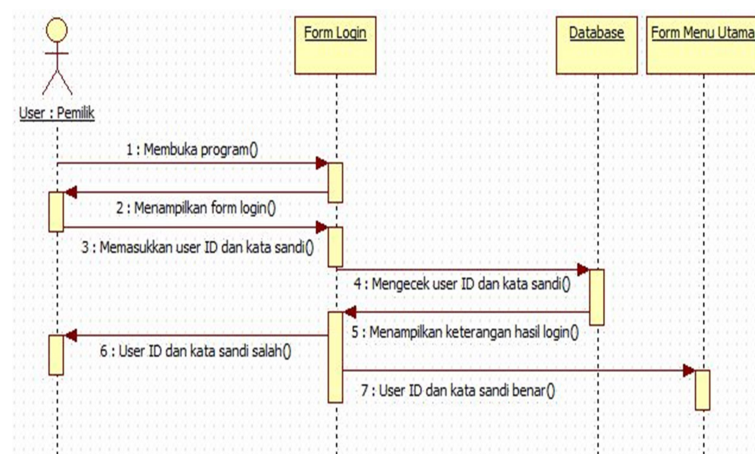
User : Pemilik

Form Login

Database

Form Menu Utama

1 : Membuka program()

2 : Menampilkan form login()

3 : Memasukkan user ID dan kata sandi()

4 : Mengecek user ID dan kata sandi()

5 : Menampilkan keterangan hasil login()

6 : User ID dan kata sandi salah()

7 : User ID dan kata sandi benar()